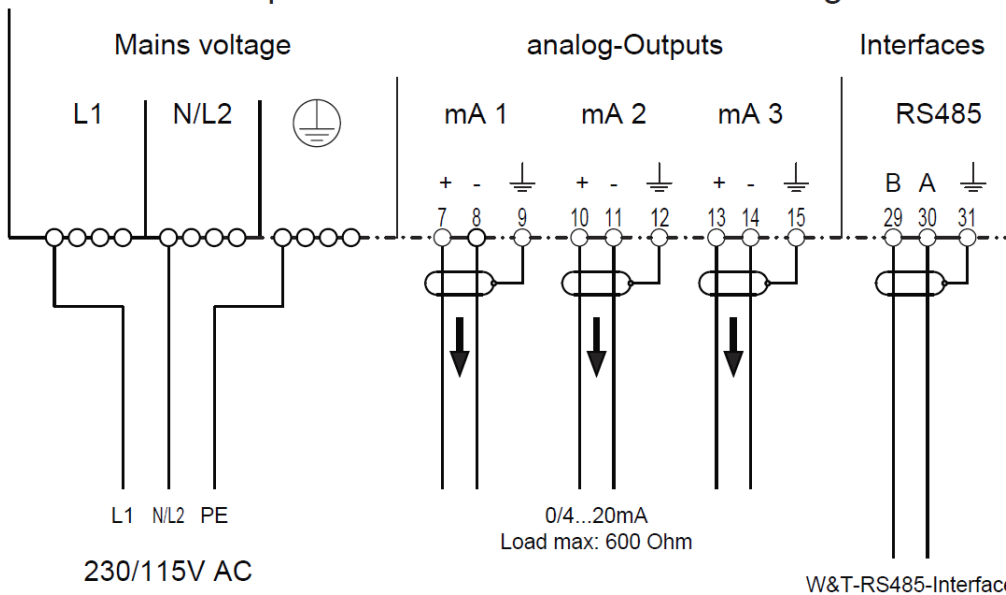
Mains voltage

analog-Outputs

Interfaces

L1

N/L2

mA 1

mA 2

mA 3

RS485

+ -

+ -

+ -

B A

7 8 9

10 11 12

13 14 15

29 30 31

L1 N/L2 PE

230/115V AC

0/4...20mA
Load max: 600 Ohm

W&T-RS485-Interfac